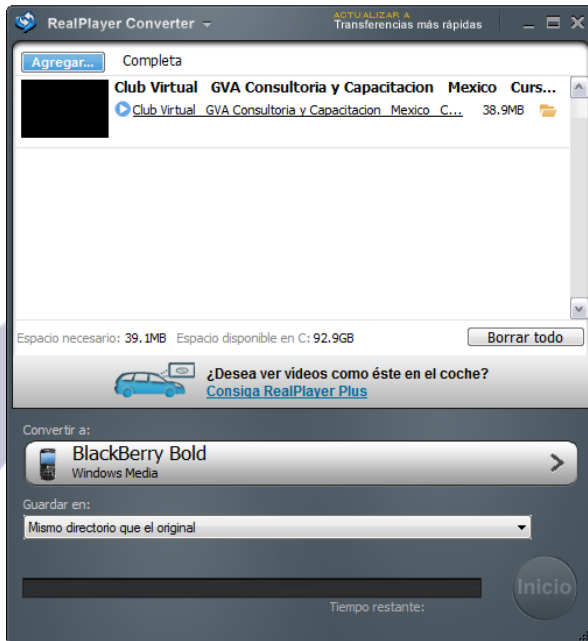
RealPlayer Converter

ACTUALIZAR A
Transferencias más rápidas

Agregar...
Completa

Club Virtual GVA Consultoria y Capacitacion Mexico Curs...
Club Virtual GVA Consultoria y Capacitacion Mexico C... 38.9MB

Espacio necesario: 39.1MB Espacio disponible en C: 92.9GB
Borrar todo

¿Desea ver videos como éste en el coche?
Consiga RealPlayer Plus

Convertir a:
BlackBerry Bold
Windows Media

Guardar en:
Mismo directorio que el original

Inicio

Tiempo restante: